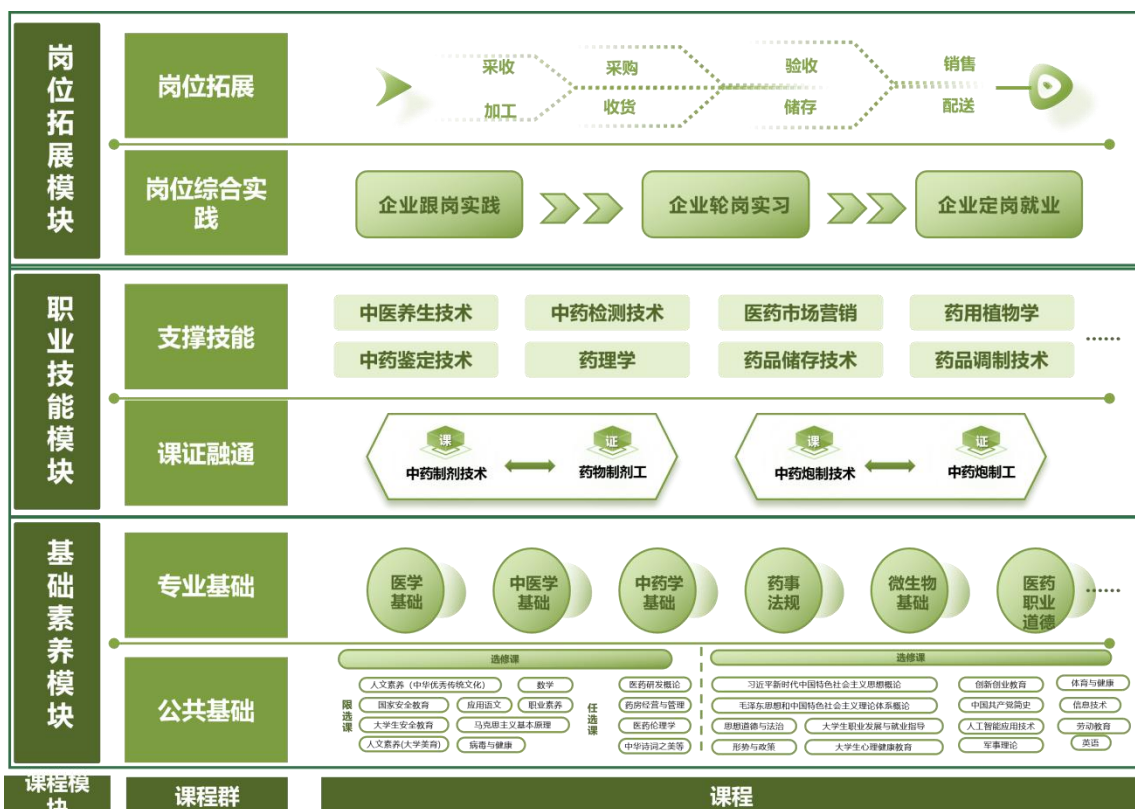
岗位拓展模块

岗位拓展

采收
加工
采购
收货
验收
储存
销售
配送

岗位综合实践

企业跟岗实践
企业轮岗实习
企业定岗就业

职业技能模块

支撑技能

中医养生技术
中药检测技术
医药市场营销
药用植物学
中药鉴定技术
药理学
药品储存技术
药品调制技术
……

课证融通

课
中药制剂技术
证
药物制剂工
课
中药炮制技术
证
中药炮制工

基础素养模块

专业基础

医学基础
中医学基础
中药学基础
药事法规
微生物基础
医药职业道德
……

公共基础

选修课
限选课
人文素养（中华优秀传统文化）
数学
国家安全教育
应用语文
职业素养
大学生安全教育
马克思主义基本原理
人文素养(大学美育)
病毒与健康
任选课
医药研发概论
药房经营与管理
医药伦理学
中华诗词之美等

选修课
习近平新时代中国特色社会主义思想概论
毛泽东思想和中国特色社会主义理论体系概论
思想道德与法治
大学生职业发展与就业指导
形势与政策
大学生心理健康教育
创新创业教育
中国共产党简史
人工智能应用技术
军事理论
体育与健康
信息技术
劳动教育
英语

课程模块
课程群
课程